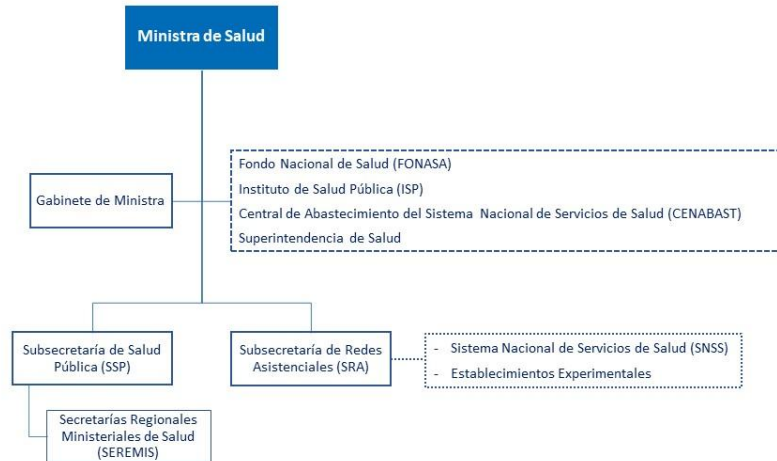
Ministra de Salud

Gabinete de Ministra

Fondo Nacional de Salud (FONASA)
Instituto de Salud Pública (ISP)
Central de Abastecimiento del Sistema Nacional de Servicios de Salud (CENABAST)
Superintendencia de Salud

Subsecretaría de Salud Pública (SSP)

Subsecretaría de Redes Asistenciales (SRA)

- Sistema Nacional de Servicios de Salud (SNSS)
- Establecimientos Experimentales

Secretarías Regionales Ministeriales de Salud (SEREMIS)